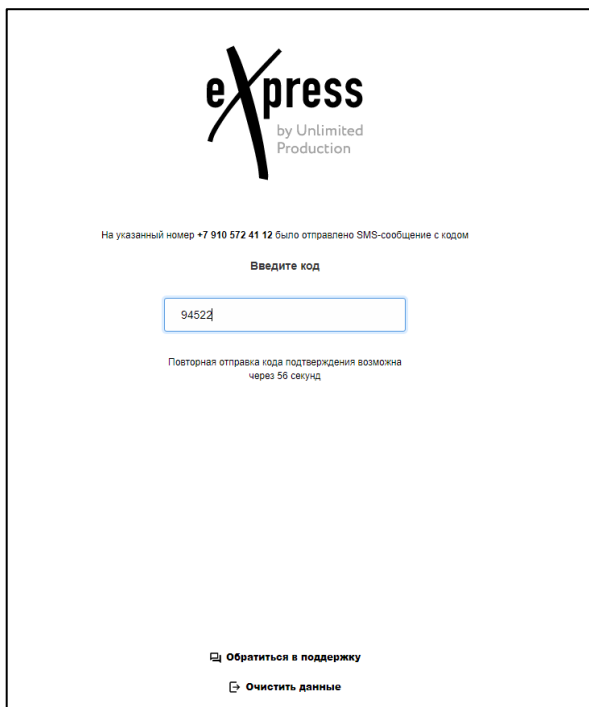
eXpress
by Unlimited Production

На указанный номер **+7 910 572 41 12** было отправлено SMS-сообщение с кодом

Введите код

94522

Повторная отправка кода подтверждения возможна через 56 секунд

Обратиться в поддержку

Очистить данные